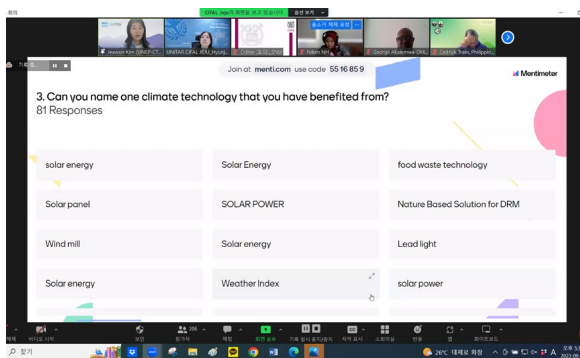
CIFAL Jeju의 화면을 보고 있습니다 옵션 보기

Jeewon Kim (UNEP-CT... UNITAR CIFAL JEJU, Hyunj... Celine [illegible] Nikhil N... George Akiiwenwe DMI... Cedrick Train, Philippin...

기록 중...

Join at menti.com use code 5516 8659

Mentimeter

3. Can you name one climate technology that you have benefited from?

81 Responses

| | | |
|---|---|---|
| solar energy | Solar Energy | food waste technology |
| Solar panel | SOLAR POWER | Nature Based Solution for DRM |
| Wind mill | Solar energy | Lead light |
| Solar energy | Weather Index | solar power |

해제 비디오 시작 보안 참가자 286 채팅 화면 공유 기록 일시 중지/중지 자막 표시 소회의실 반응 앱 화이트보드

검색

26°C 대체로 화창 오후 5:
2023-06-